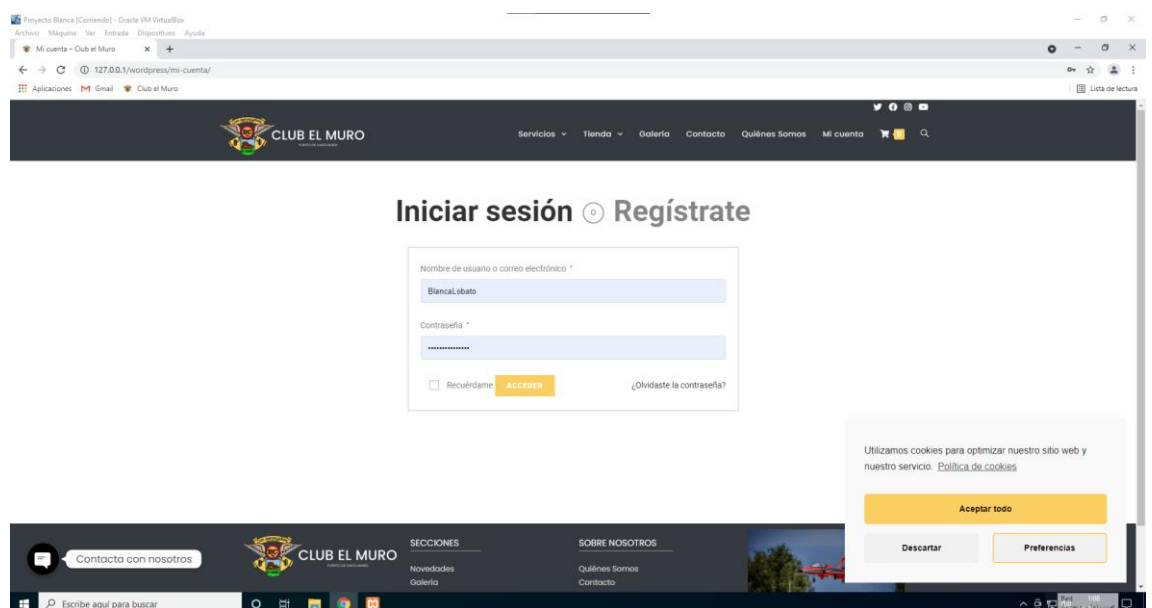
Proyecto Blanca [Corriendo] - Oracle VM VirtualBox
Archivo Máquina Ver Entrada Dispositivos Ayuda

Mi cuenta – Club el Muro × +

127.0.0.1/wordpress/mi-cuenta/

Aplicaciones Gmail Club el Muro

Lista de lectura

CLUB EL MURO

Servicios Tienda Galería Contacto Quiénes Somos Mi cuenta

Iniciar sesión Regístrate

Nombre de usuario o correo electrónico *

BlancaLobato

Contraseña *

...............

Recuérdame ACCEDER ¿Olvidaste la contraseña?

Utilizamos cookies para optimizar nuestro sitio web y nuestro servicio. Política de cookies

Aceptar todo

Descartar Preferencias

Contacta con nosotros

CLUB EL MURO

SECCIONES
Novedades
Galería

SOBRE NOSOTROS
Quiénes Somos
Contacto

Escribe aquí para buscar

1:08